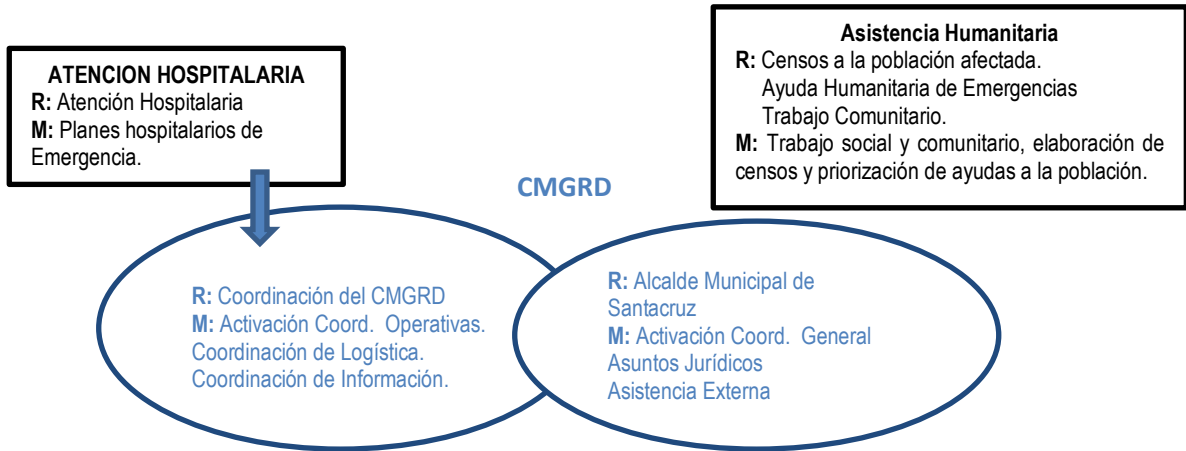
**ATENCION HOSPITALARIA**
**R:** Atención Hospitalaria
**M:** Planes hospitalarios de Emergencia.

**Asistencia Humanitaria**
**R:** Censos a la población afectada.
Ayuda Humanitaria de Emergencias
Trabajo Comunitario.
**M:** Trabajo social y comunitario, elaboración de censos y priorización de ayudas a la población.

**CMGRD**

**R:** Coordinación del CMGRD
**M:** Activación Coord. Operativas.
Coordinación de Logística.
Coordinación de Información.

**R:** Alcalde Municipal de Santacruz
**M:** Activación Coord. General
Asuntos Jurídicos
Asistencia Externa